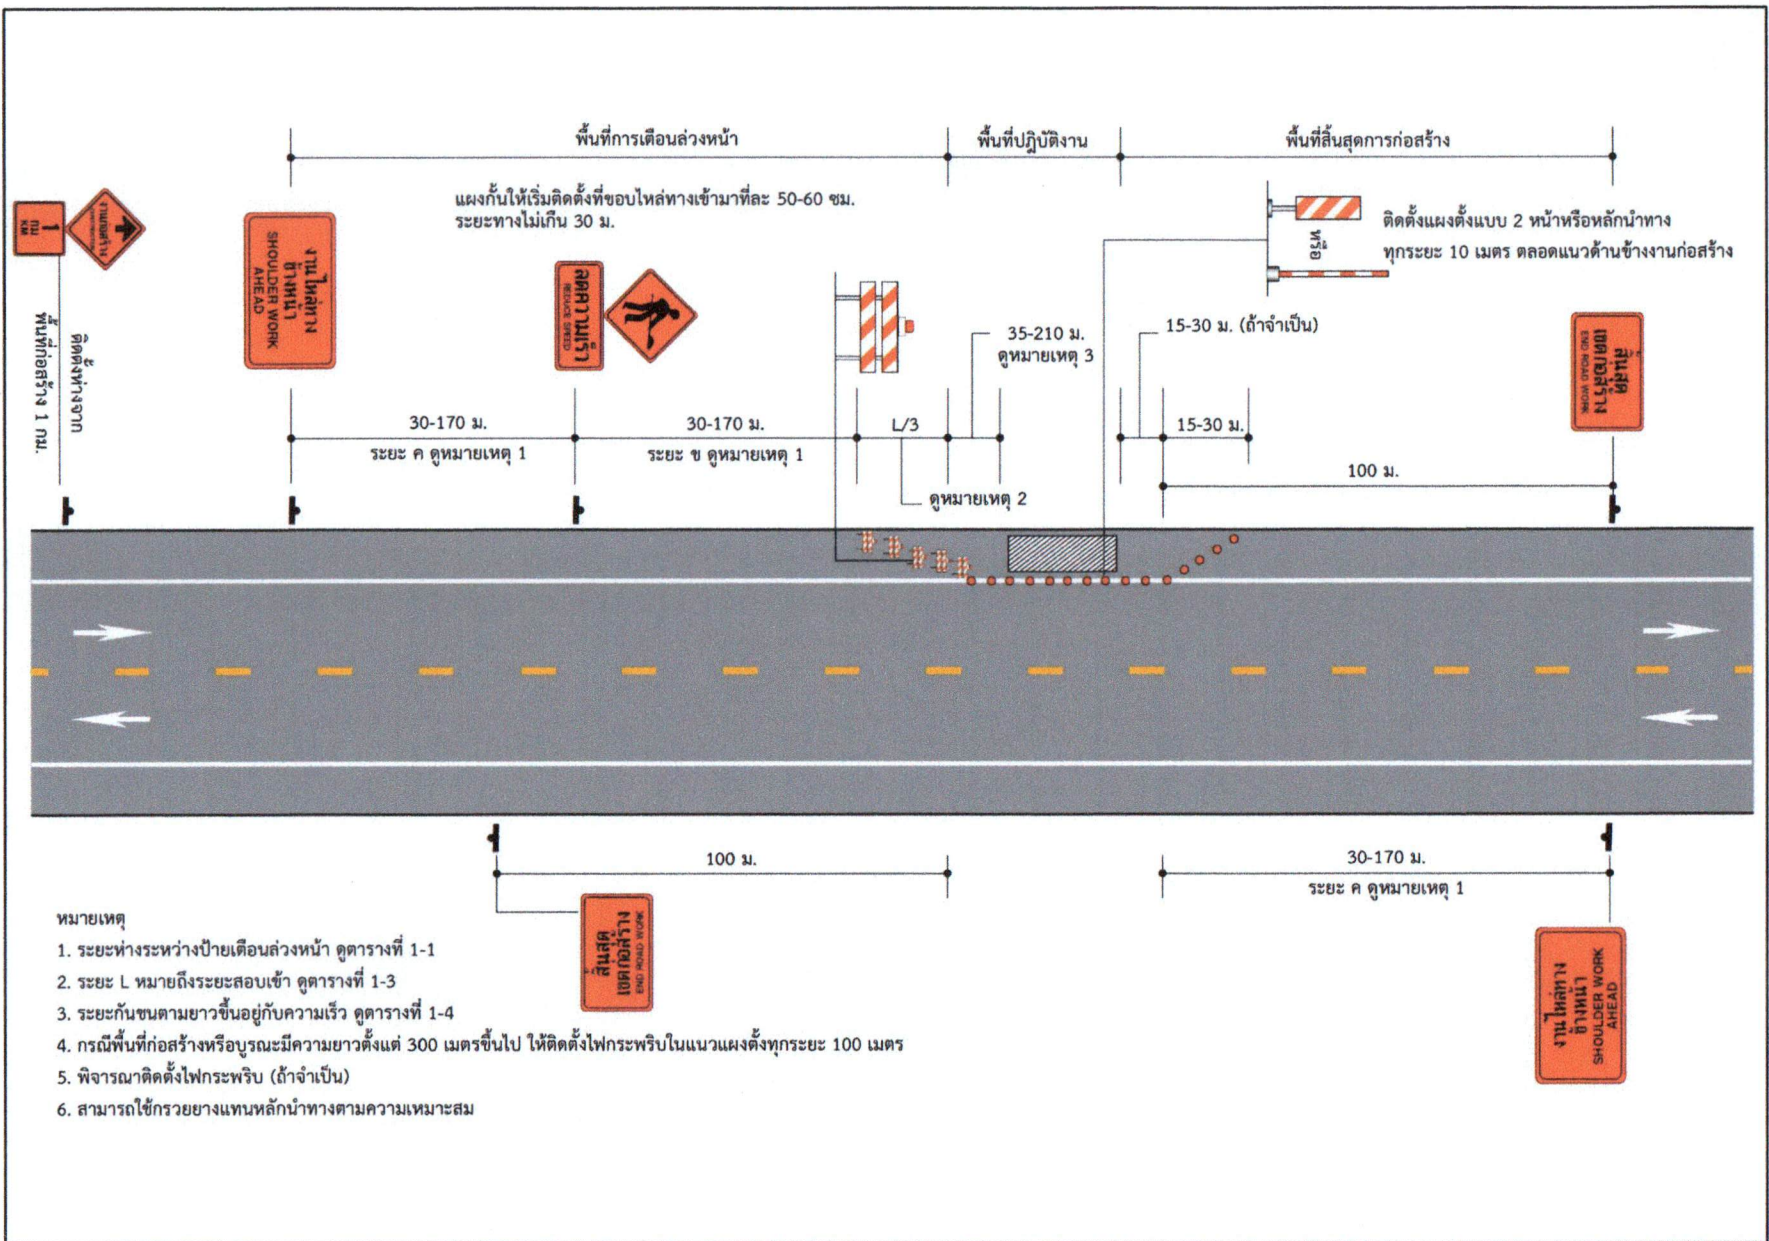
พื้นที่การเตือนล่วงหน้า

พื้นที่ปฏิบัติงาน

พื้นที่สิ้นสุดการก่อสร้าง

แผงกั้นให้เริ่มติดตั้งที่ขอบไหล่ทางเข้ามาที่ละ 50-60 ซม. ระยะทางไม่เกิน 30 ม.

ติดตั้งแผงตั้งแบบ 2 หน้าหรือหลักนำทาง ทุกระยะ 10 เมตร ตลอดแนวด้านข้างงานก่อสร้าง

หรือ

1 กม. KM

งานไหล่ทางข้างหน้า SHOULDER WORK AHEAD

ลดความเร็ว REDUCE SPEED

สิ้นสุดเขตก่อสร้าง END ROAD WORK

ติดตั้งห่างจากพื้นที่ก่อสร้าง 1 กม.

35-210 ม. ดูหมายเหตุ 3

15-30 ม. (ถ้าจำเป็น)

30-170 ม. ระยะ ค ดูหมายเหตุ 1

30-170 ม. ระยะ ข ดูหมายเหตุ 1

L/3

15-30 ม.

100 ม.

ดูหมายเหตุ 2

100 ม.

30-170 ม. ระยะ ค ดูหมายเหตุ 1

สิ้นสุดเขตก่อสร้าง END ROAD WORK

งานไหล่ทางข้างหน้า SHOULDER WORK AHEAD

หมายเหตุ
1. ระยะห่างระหว่างป้ายเตือนล่วงหน้า ดูตารางที่ 1-1
2. ระยะ L หมายถึงระยะสอบเข้า ดูตารางที่ 1-3
3. ระยะกันชนตามยาวขึ้นอยู่กับความเร็ว ดูตารางที่ 1-4
4. กรณีพื้นที่ก่อสร้างหรือบูรณะมีความยาวตั้งแต่ 300 เมตรขึ้นไป ให้ติดตั้งไฟกระพริบในแนวแผงตั้งทุกระยะ 100 เมตร
5. พิจารณาติดตั้งไฟกระพริบ (ถ้าจำเป็น)
6. สามารถใช้กรวยยางแทนหลักนำทางตามความเหมาะสม